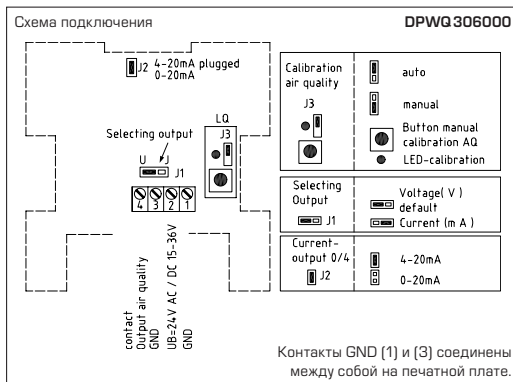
Схема подключения

DPWQ306000

J2 4-20mA plugged
0-20mA

LQ

J3

Selecting output

U I

J1

4 3 2 1

contact
Output air quality
GND

UB=24V AC / DC 15-36V
GND

| Calibration air quality J3 | auto |
|---|---|
| | manual |
| | Button manual calibration AQ |
| | LED-calibration |

| Selecting Output J1 | Voltage( V ) default |
|---|---|
| | Current (m A ) |

| Current-output 0/4 J2 | 4-20mA |
|---|---|
| | 0-20mA |

Контакты GND (1) и (3) соединены между собой на печатной плате.